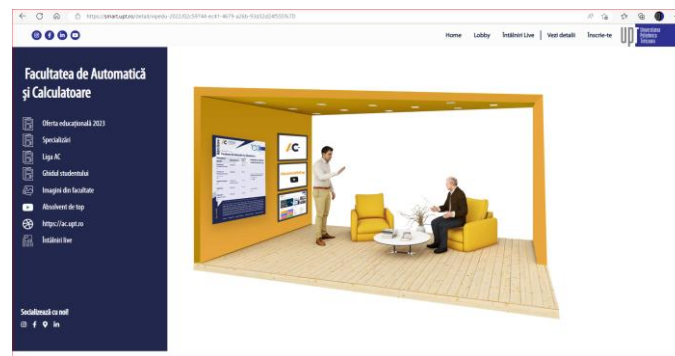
https://smart.upt.ro/detail/expoev-2022/02c59744-ec61-4679-a3bb-93d32d24559670

Home Lobby Întâlniri Live Vezi detalii Înscrie-te

UPT Universitatea Politehnica Timișoara

Facultatea de Automatică și Calculatoare

Oferta educațională 2023

Specializări

Liga AC

Ghidul studentului

Imagini din facultate

Absolvent de top

https://ac.upt.ro

Întâlniri live

Socializează cu noi!

AC